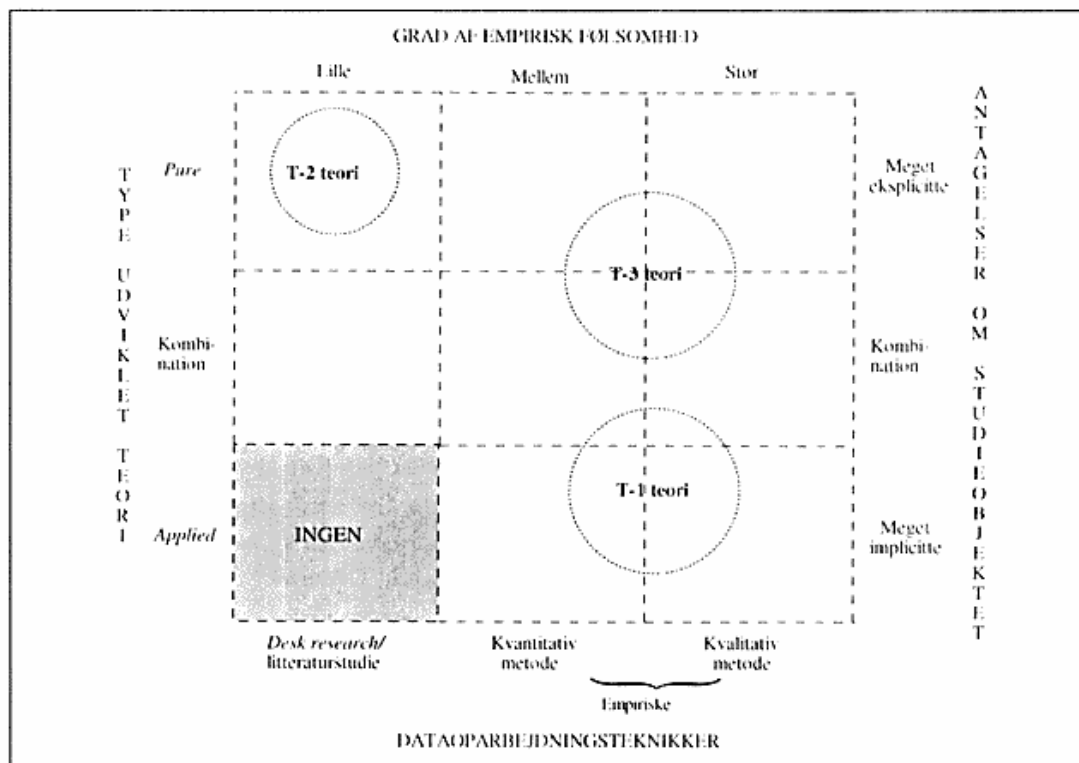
GRAD AF EMPIRISK FØLSOMHED

Lille

Mellem

Stor

TYPE UDVIKLET TEORI

Pure

T-2 teori

Meget eksplicitte

ANTAGELSER OM STUDIEOBJEKTET

T-3 teori

Kombination

Kombination

T-1 teori

Applied

INGEN

Meget implicitte

Desk research/ litteraturstudie

Kvantitativ metode

Kvalitativ metode

Empiriske

DATAOPARBEJDNINGSTEKNIKKER